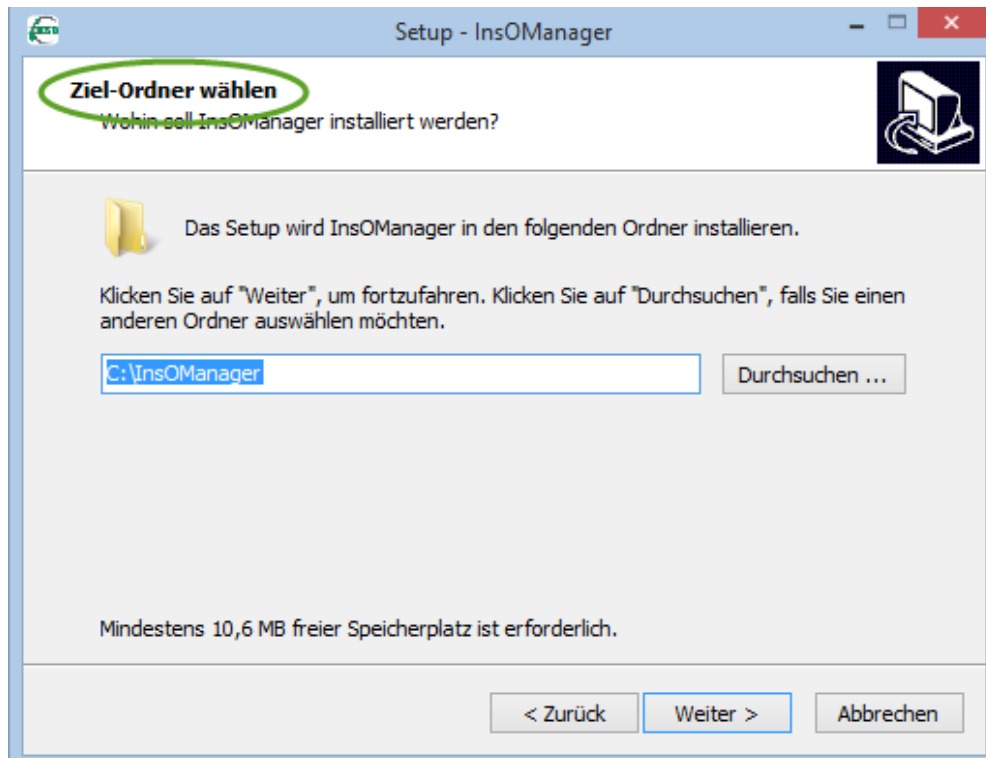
Setup - InsOManager

Ziel-Ordner wählen
Wohin soll InsOManager installiert werden?

Das Setup wird InsOManager in den folgenden Ordner installieren.

Klicken Sie auf "Weiter", um fortzufahren. Klicken Sie auf "Durchsuchen", falls Sie einen anderen Ordner auswählen möchten.

C:\InsOManager

Durchsuchen ...

Mindestens 10,6 MB freier Speicherplatz ist erforderlich.

< Zurück

Weiter >

Abbrechen